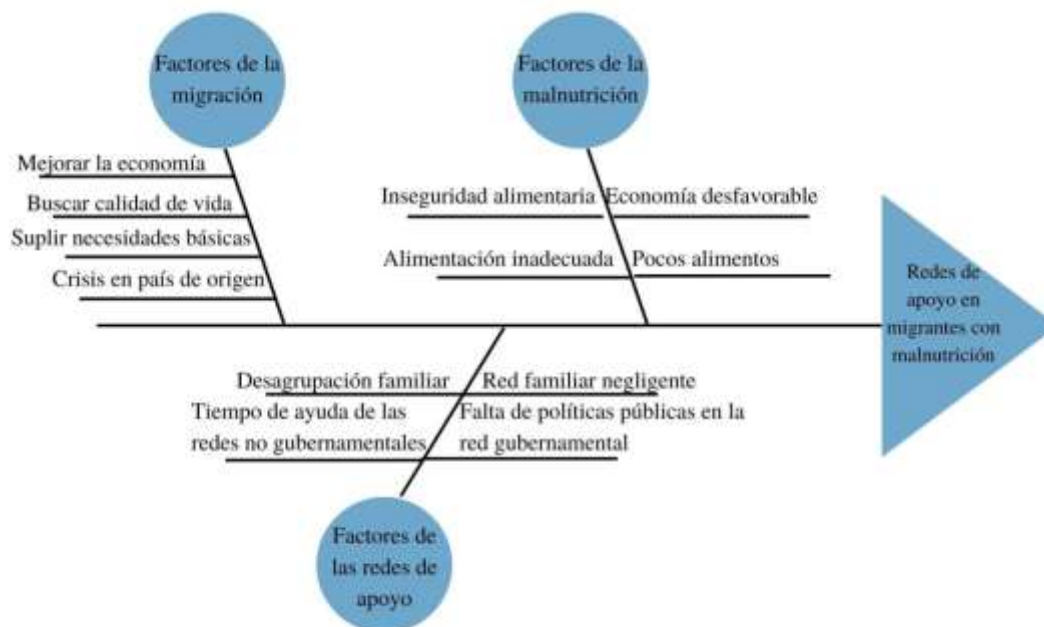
Factores de la migración

Mejorar la economía
Buscar calidad de vida
Suplir necesidades básicas
Crisis en país de origen

Factores de la malnutrición

Inseguridad alimentaria
Economía desfavorable
Alimentación inadecuada
Pocos alimentos

Redes de apoyo en migrantes con malnutrición

Desagrupación familiar
Red familiar negligente
Tiempo de ayuda de las redes no gubernamentales
Falta de políticas públicas en la red gubernamental

Factores de las redes de apoyo